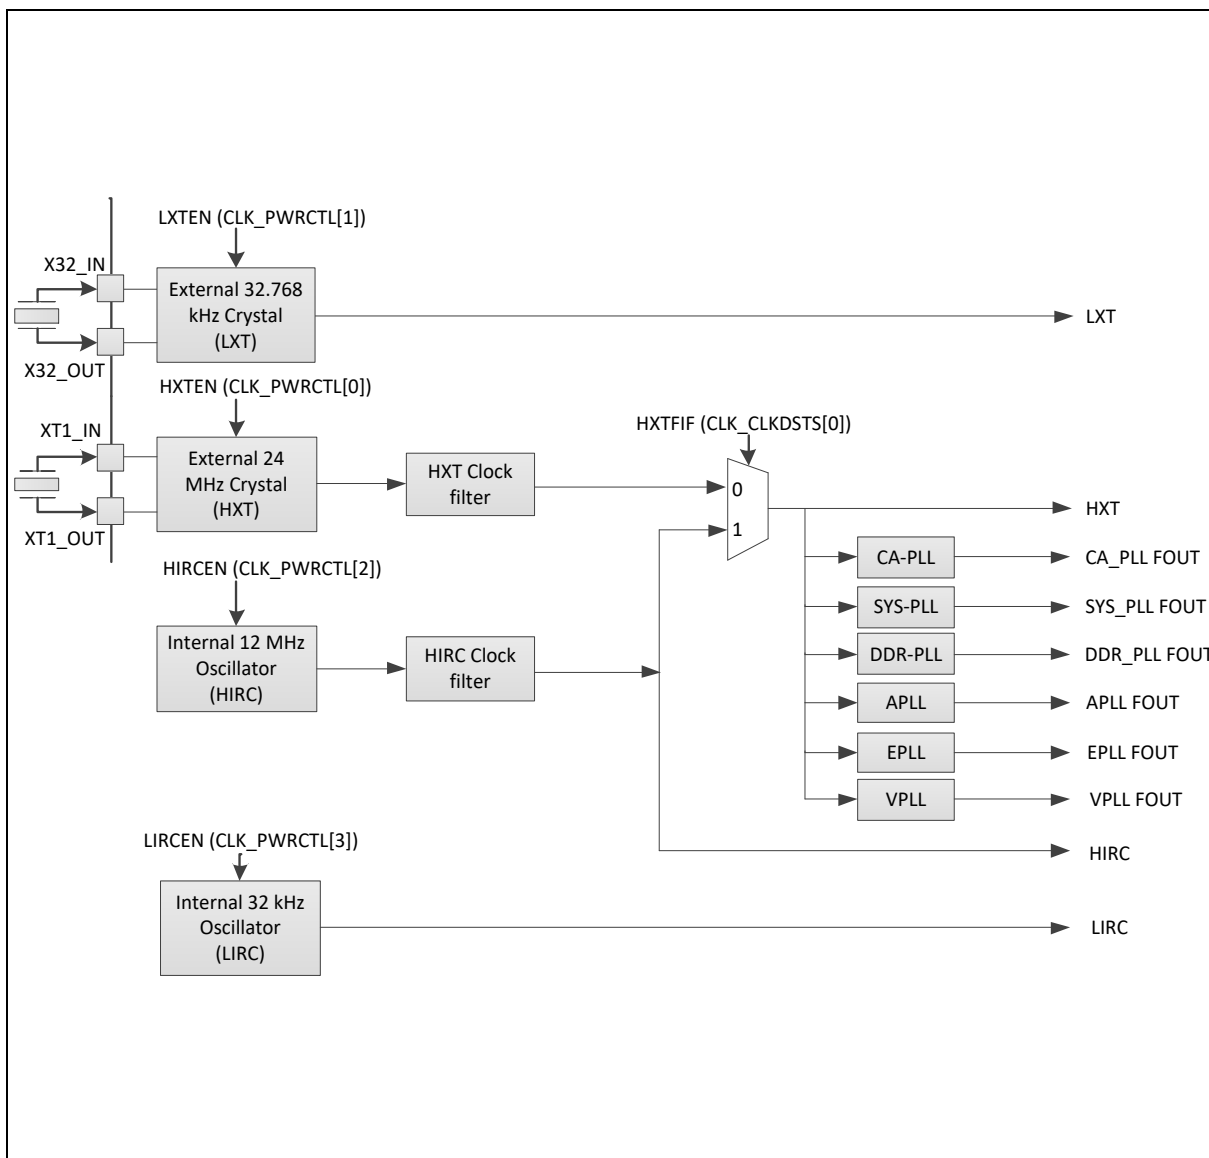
LXTEN (CLK_PWRCTL[1])

X32_IN

External 32.768 kHz Crystal (LXT)

LXT

X32_OUT

HXTEN (CLK_PWRCTL[0])

XT1_IN

External 24 MHz Crystal (HXT)

HXT Clock filter

HXTFIF (CLK_CLKDSTS[0])

0

1

HXT

XT1_OUT

HIRCEN (CLK_PWRCTL[2])

CA-PLL

CA_PLL FOUT

SYS-PLL

SYS_PLL FOUT

Internal 12 MHz Oscillator (HIRC)

HIRC Clock filter

DDR-PLL

DDR_PLL FOUT

APLL

APLL FOUT

EPLL

EPLL FOUT

VPLL

VPLL FOUT

LIRCEN (CLK_PWRCTL[3])

HIRC

Internal 32 kHz Oscillator (LIRC)

LIRC